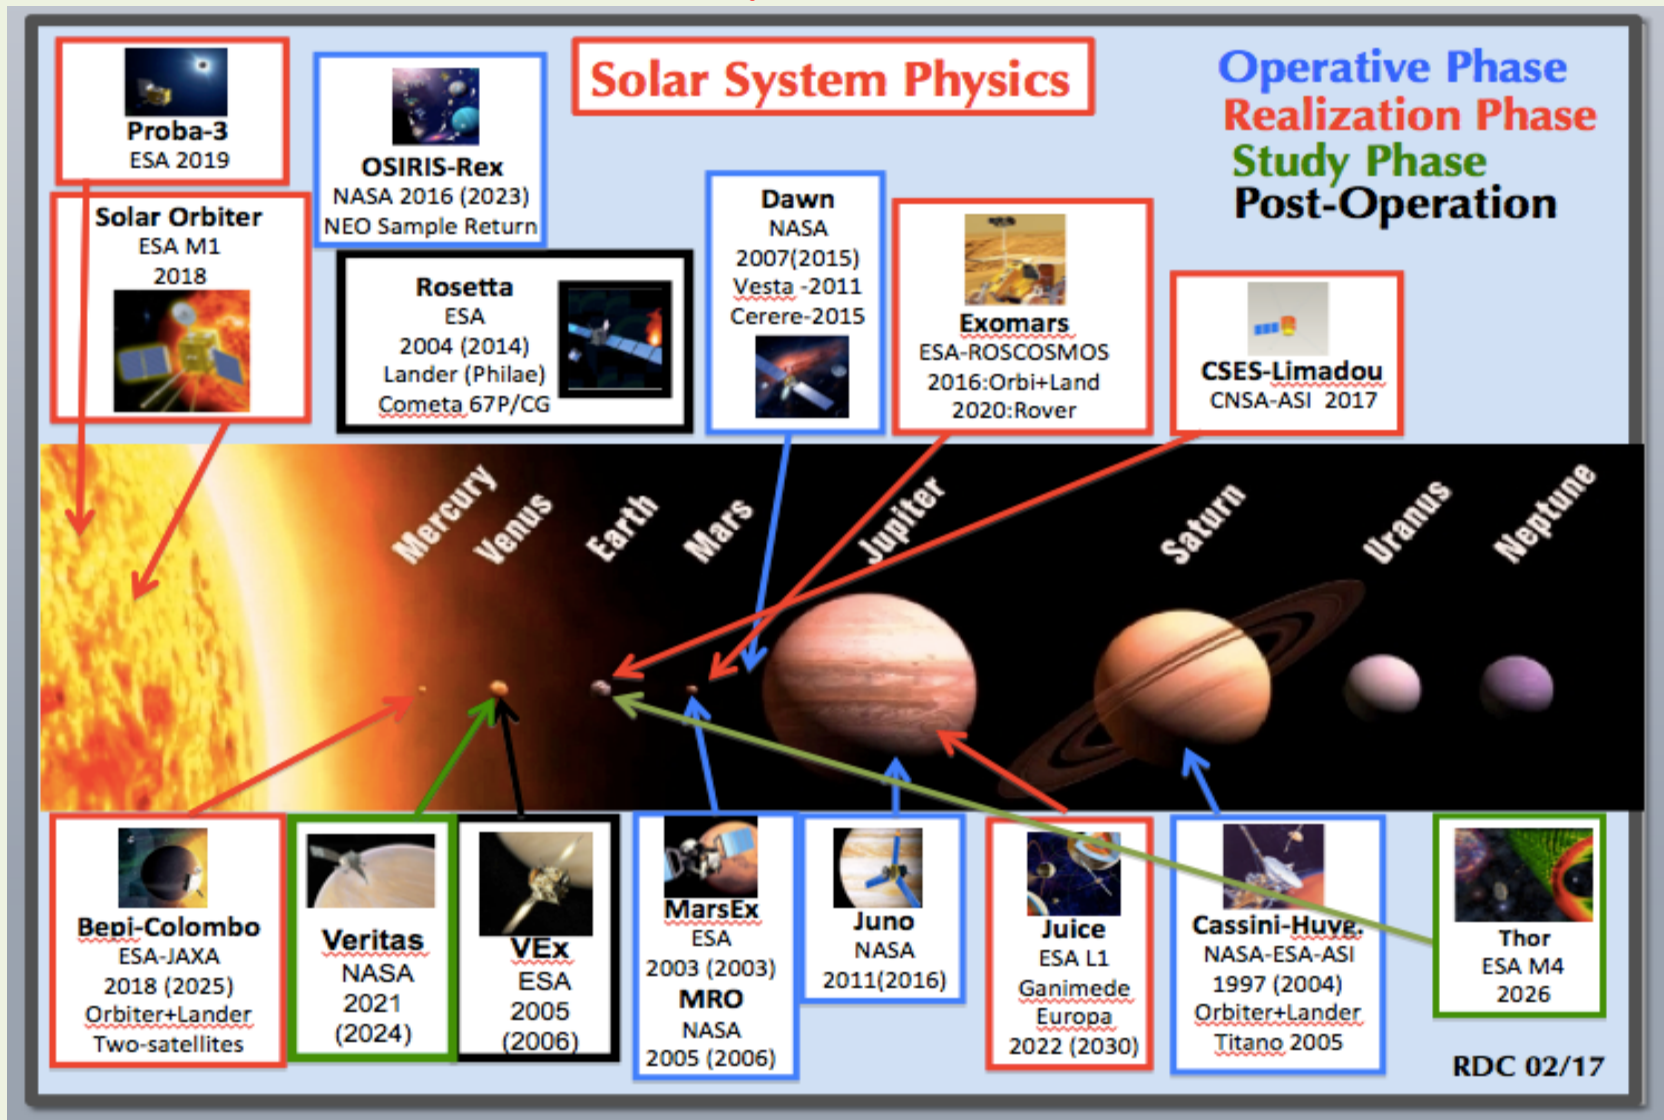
Proba-3
ESA 2019

OSIRIS-Rex
NASA 2016 (2023)
NEO Sample Return

Solar System Physics

Operative Phase
Realization Phase
Study Phase
Post-Operation

Solar Orbiter
ESA M1
2018

Rosetta
ESA
2004 (2014)
Lander (Philae)
Cometa 67P/CG

Dawn
NASA
2007(2015)
Vesta -2011
Cerere-2015

Exomars
ESA-ROSCOSMOS
2016:Orbi+Land
2020:Rover

CSES-Limadou
CNSA-ASI 2017

Mercury
Venus
Earth
Mars
Jupiter
Saturn
Uranus
Neptune

Bepi-Colombo
ESA-JAXA
2018 (2025)
Orbiter+Lander
Two-satellites

Veritas
NASA
2021
(2024)

VEx
ESA
2005
(2006)

MarsEx
ESA
2003 (2003)
MRO
NASA
2005 (2006)

Juno
NASA
2011(2016)

Juice
ESA L1
Ganimede
Europa
2022 (2030)

Cassini-Huye.
NASA-ESA-ASI
1997 (2004)
Orbiter+Lander
Titano 2005

Thor
ESA M4
2026

RDC 02/17